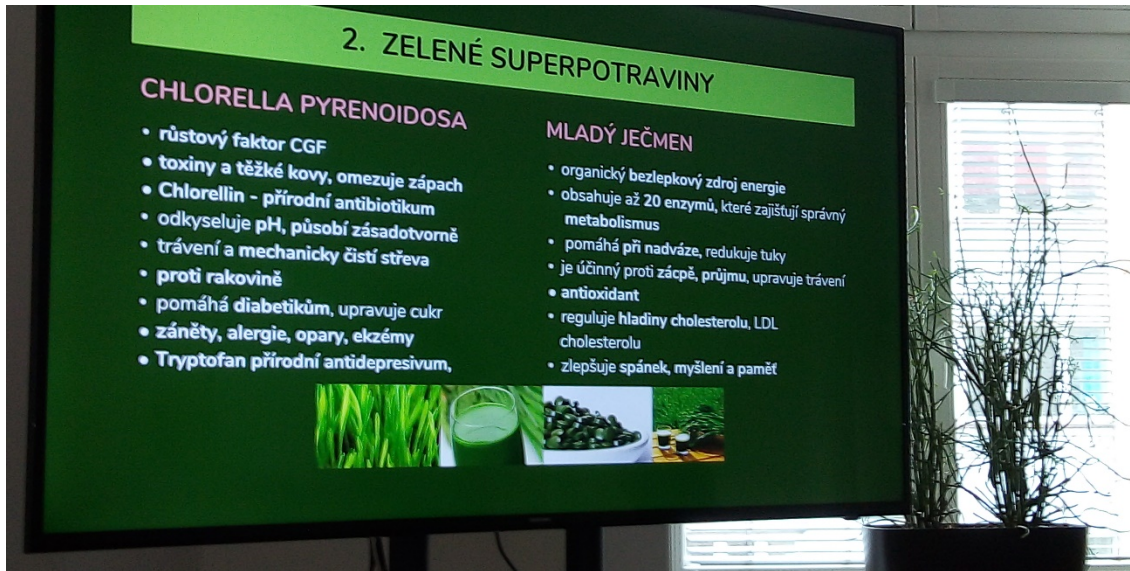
2. ZELENÉ SUPERPOTRAVINY

CHLORELLA PYRENOIDOSA

- růstový faktor CGF
- toxiny a těžké kovy, omezuje zápach
- Chlorellin - přírodní antibiotikum
- odkyseluje pH, působí zásadotvorně
- trávení a mechanicky čistí střeva
- proti rakovině
- pomáhá diabetikům, upravuje cukr
- záněty, alergie, opary, ekzémy
- Tryptofan přírodní antidepresivum,

MLADÝ JEČMEN

- organický bezlepkový zdroj energie
- obsahuje až 20 enzymů, které zajišťují správný metabolismus
- pomáhá při nadváze, redukuje tuky
- je účinný proti zácpě, průjmu, upravuje trávení
- antioxidant
- reguluje hladiny cholesterolu, LDL cholesterolu
- zlepšuje spánek, myšlení a paměť